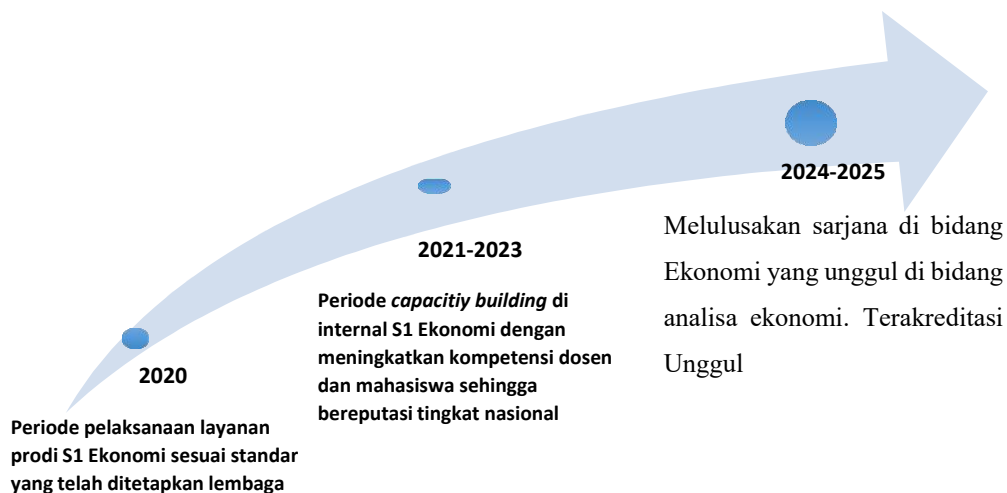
2024-2025

Melulusakan sarjana di bidang Ekonomi yang unggul di bidang analisa ekonomi. Terakreditasi Unggul

2021-2023

Periode *capacitiy building* di internal S1 Ekonomi dengan meningkatkan kompetensi dosen dan mahasiswa sehingga bereputasi tingkat nasional

2020

Periode pelaksanaan layanan prodi S1 Ekonomi sesuai standar yang telah ditetapkan lembaga